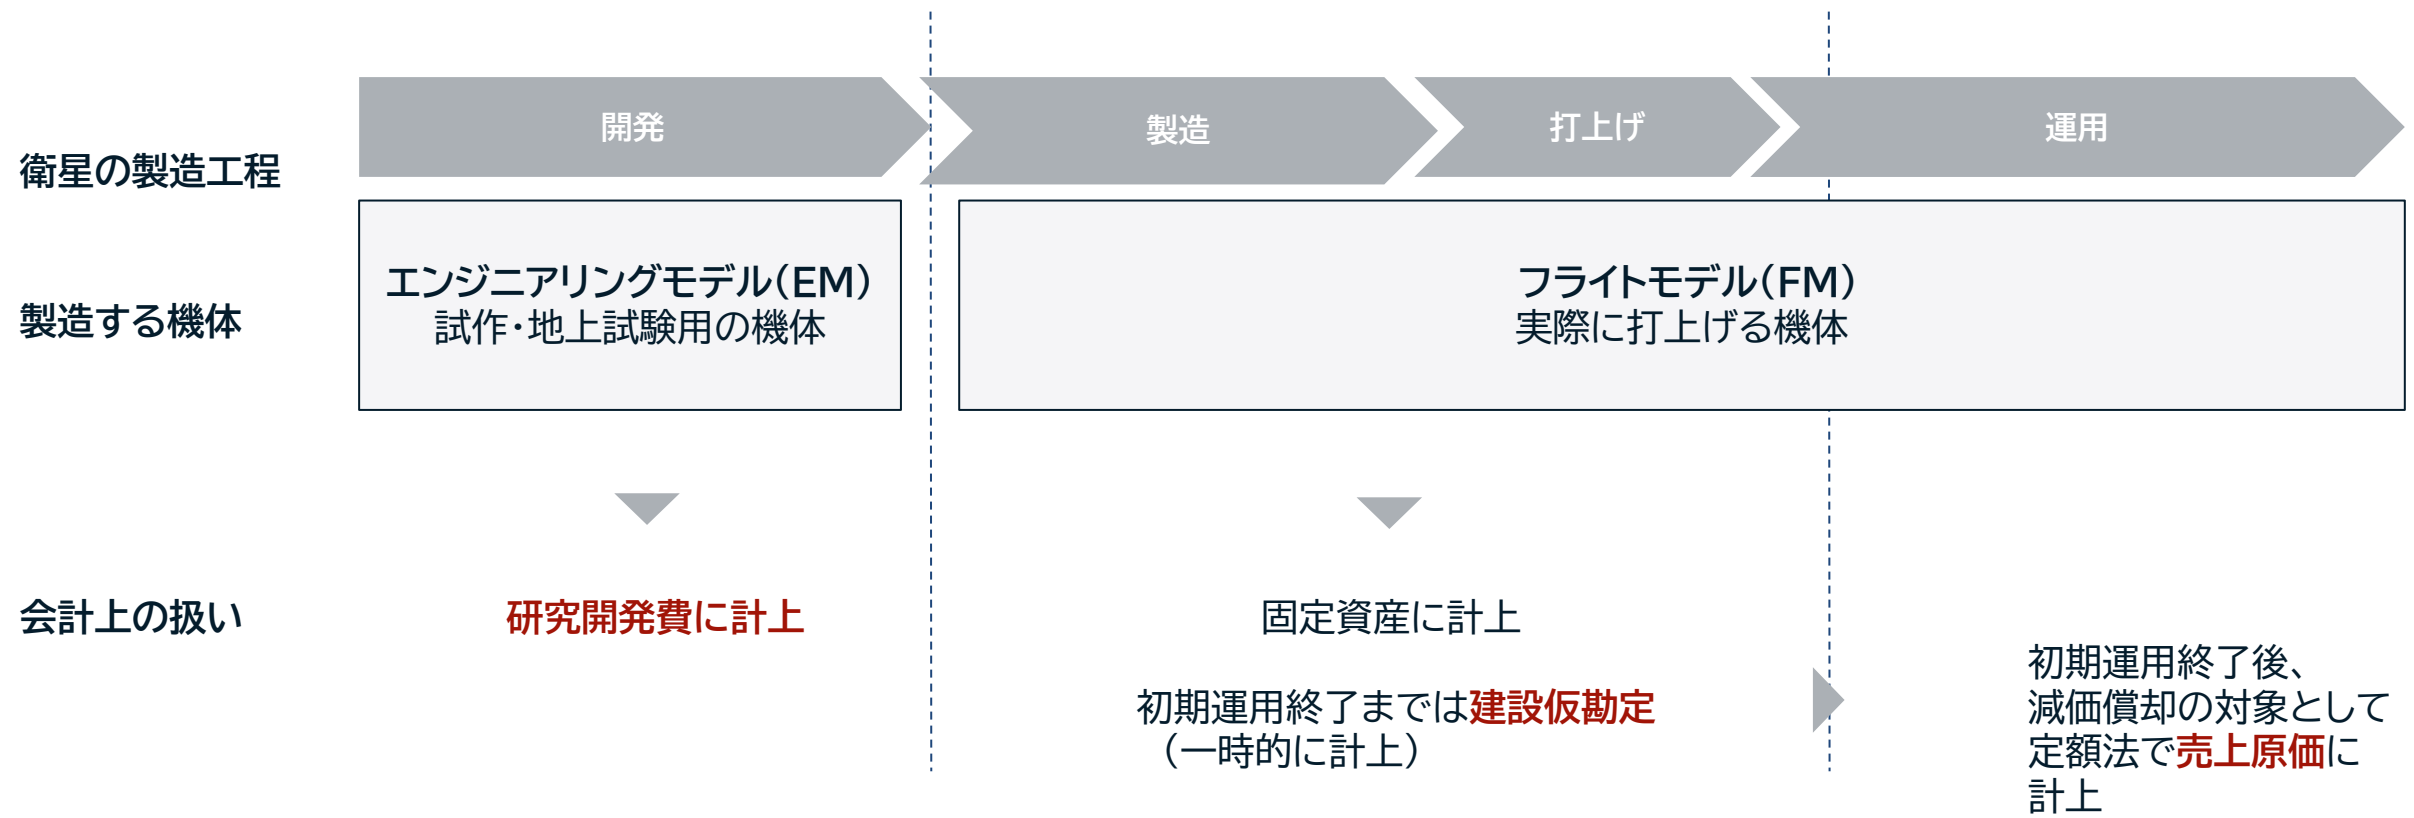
衛星の製造工程

開発

製造

打上げ

運用

製造する機体

エンジニアリングモデル(EM)
試作・地上試験用の機体

フライトモデル(FM)
実際に打上げる機体

会計上の扱い

研究開発費に計上

固定資産に計上

初期運用終了までは建設仮勘定
(一時的に計上)

初期運用終了後、
減価償却の対象として
定額法で売上原価に
計上